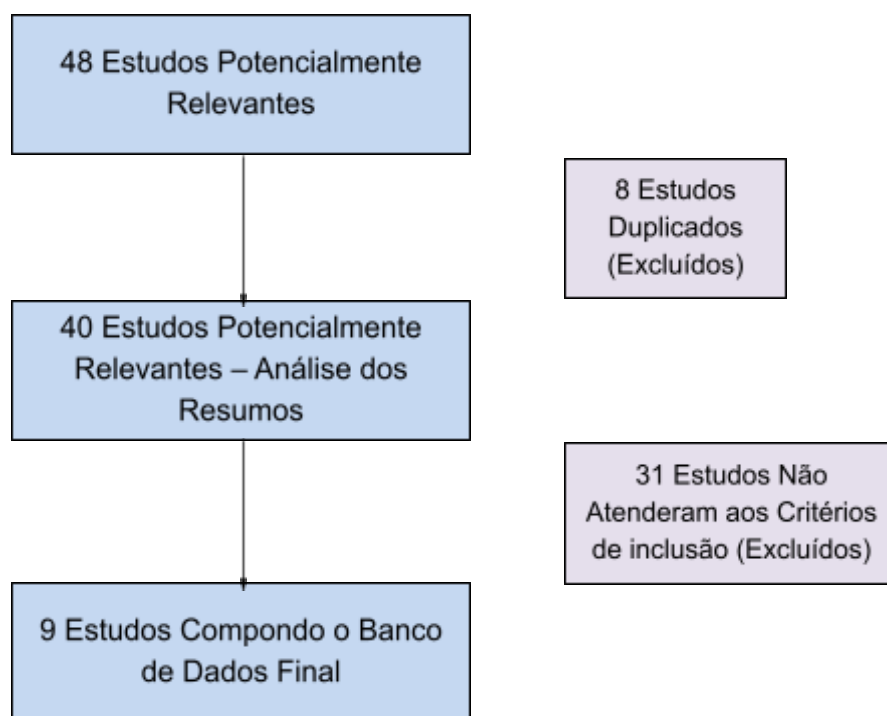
48 Estudos Potencialmente Relevantes

8 Estudos Duplicados (Excluídos)

40 Estudos Potencialmente Relevantes – Análise dos Resumos

31 Estudos Não Atenderam aos Critérios de inclusão (Excluídos)

9 Estudos Compondo o Banco de Dados Final